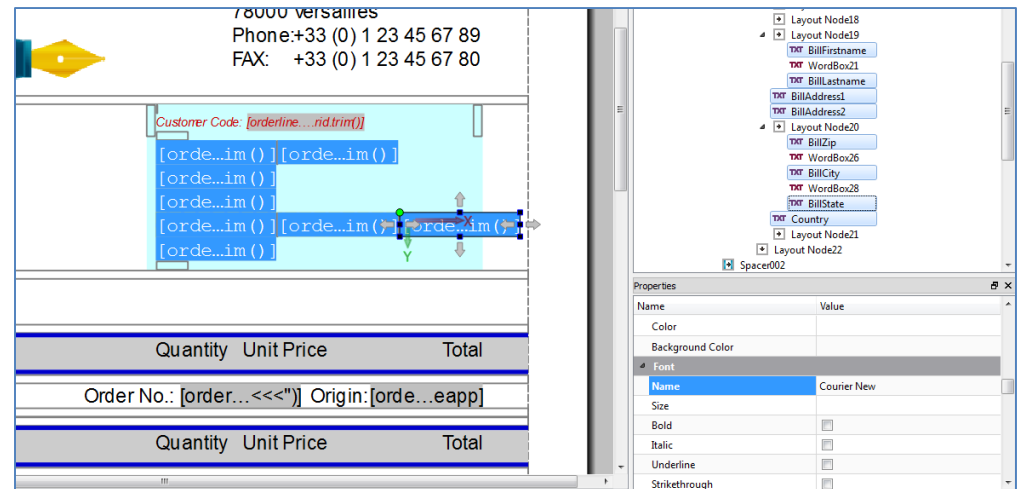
78000 Versailles
Phone:+33 (0) 1 23 45 67 89
FAX: +33 (0) 1 23 45 67 80

Customer Code: [orderline....rid.trim()]
[orde...im()][orde...im()]
[orde...im()]
[orde...im()]
[orde...im()][orde...im()[orde...im()]
[orde...im()]
X
Y

Quantity Unit Price Total
Order No.: [order...<<<")] Origin:[orde...eapp]
Quantity Unit Price Total

Layout Node18
Layout Node19
TXT BillFirstname
TXT WordBox21
TXT BillLastname
TXT BillAddress1
TXT BillAddress2
Layout Node20
TXT BillZip
TXT WordBox26
TXT BillCity
TXT WordBox28
TXT BillState
TXT Country
Layout Node21
Layout Node22
Spacer002

Properties
| Name | Value |
|---|---|
| Color | |
| Background Color | |
| Font | |
| Name | Courier New |
| Size | |
| Bold | |
| Italic | |
| Underline | |
| Strikethrough | |